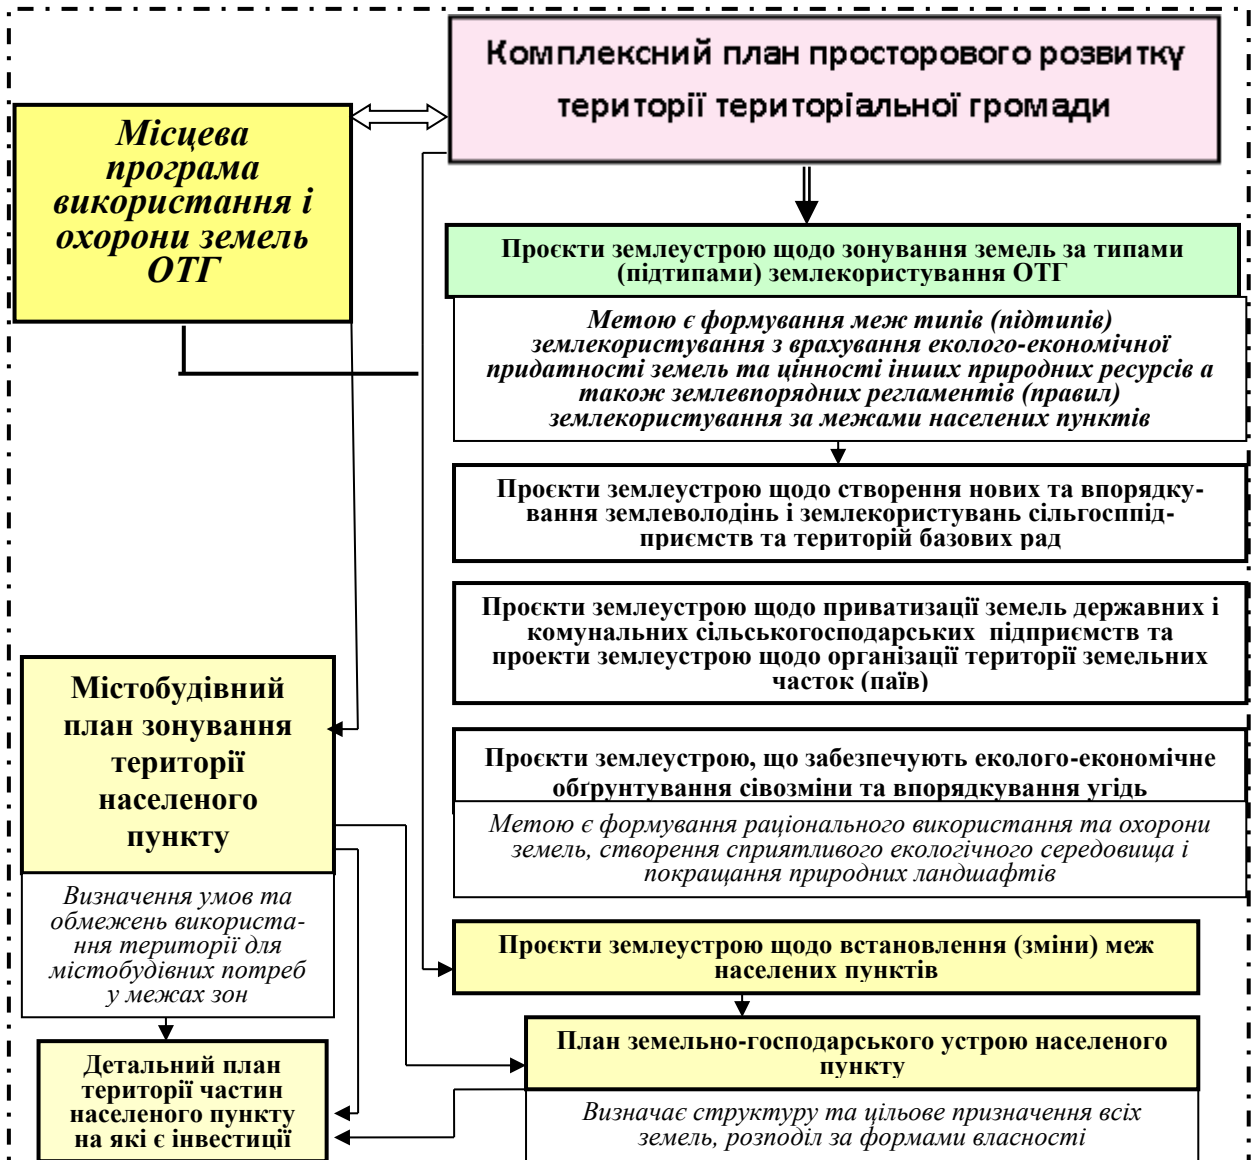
Комплексний план просторового розвитку території територіальної громади

Місцева програма використання і охорони земель ОТГ

Проєкти землеустрою щодо зонування земель за типами (підтипами) землекористування ОТГ

Метою є формування меж типів (підтипів) землекористування з врахування еколого-економічної придатності земель та цінності інших природних ресурсів а також землевпорядних регламентів (правил) землекористування за межами населених пунктів

Проєкти землеустрою щодо створення нових та впорядкування землеволодінь і землекористувань сільгосппідприємств та територій базових рад

Проєкти землеустрою щодо приватизації земель державних і комунальних сільськогосподарських підприємств та проекти землеустрою щодо організації території земельних часток (паїв)

Містобудівний план зонування території населеного пункту

Проєкти землеустрою, що забезпечують еколого-економічне обґрунтування сівозміни та впорядкування угідь

Метою є формування раціонального використання та охорони земель, створення сприятливого екологічного середовища і покращання природних ландшафтів

Визначення умов та обмежень використання території для містобудівних потреб у межах зон

Проєкти землеустрою щодо встановлення (зміни) меж населених пунктів

Детальний план території частин населеного пункту на які є інвестиції

План земельно-господарського устрою населеного пункту

Визначає структуру та цільове призначення всіх земель, розподіл за формами власності